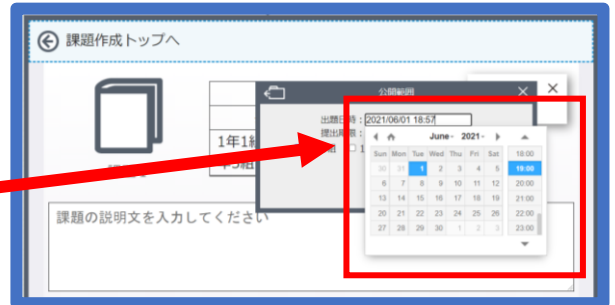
課題作成トップへ

1年1組
1-3組

公開範囲

出題日時：2021/06/01 18:57
提出期限：

June 2021

| Sun | Mon | Tue | Wed | Thu | Fri | Sat |
|---|---|---|---|---|---|---|
| 30 | 31 | 1 | 2 | 3 | 4 | 5 |
| 6 | 7 | 8 | 9 | 10 | 11 | 12 |
| 13 | 14 | 15 | 16 | 17 | 18 | 19 |
| 20 | 21 | 22 | 23 | 24 | 25 | 26 |
| 27 | 28 | 29 | 30 | 1 | 2 | 3 |

18:00
19:00
20:00
21:00
22:00
23:00

課題の説明文を入力してください